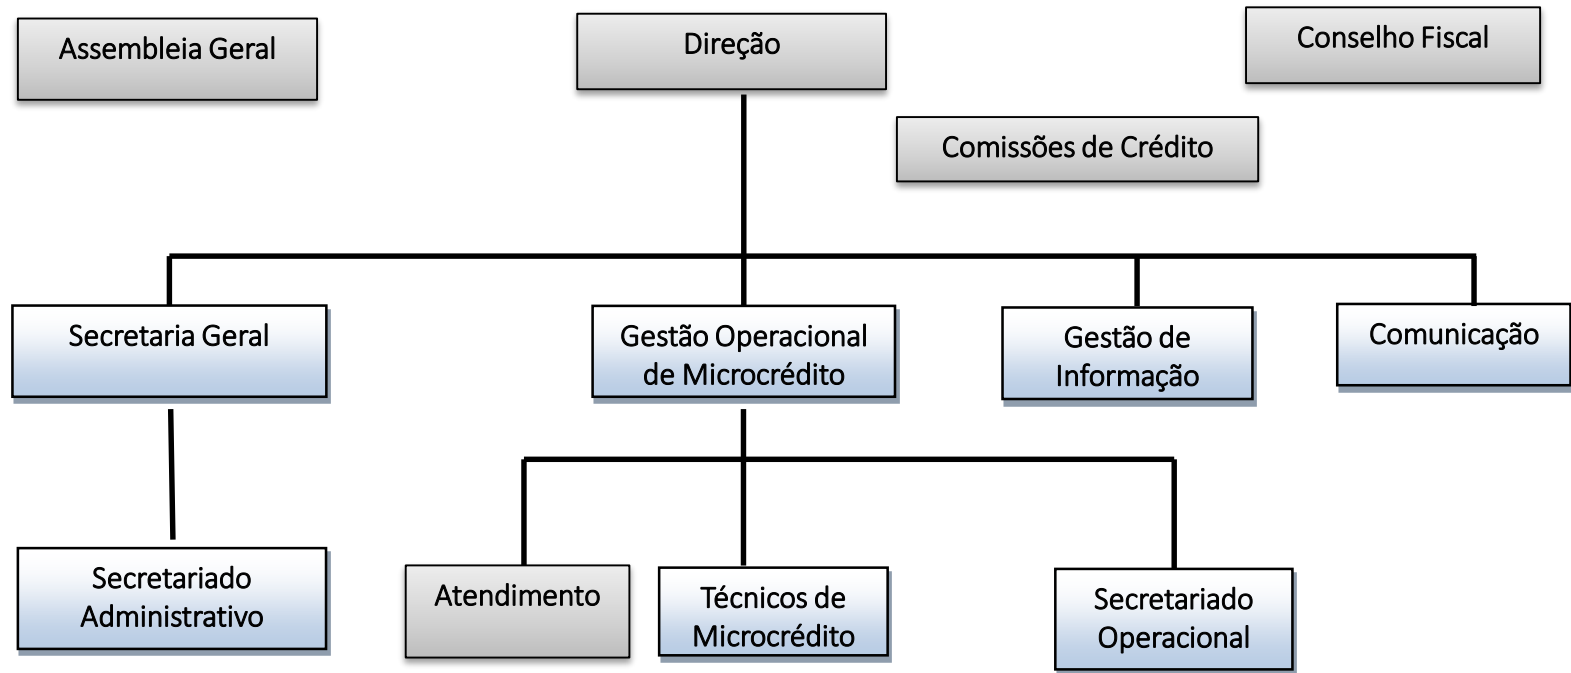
Assembleia Geral

Direção

Conselho Fiscal

Comissões de Crédito

Secretaria Geral

Gestão Operacional de Microcrédito

Gestão de Informação

Comunicação

Secretariado Administrativo

Atendimento

Técnicos de Microcrédito

Secretariado Operacional